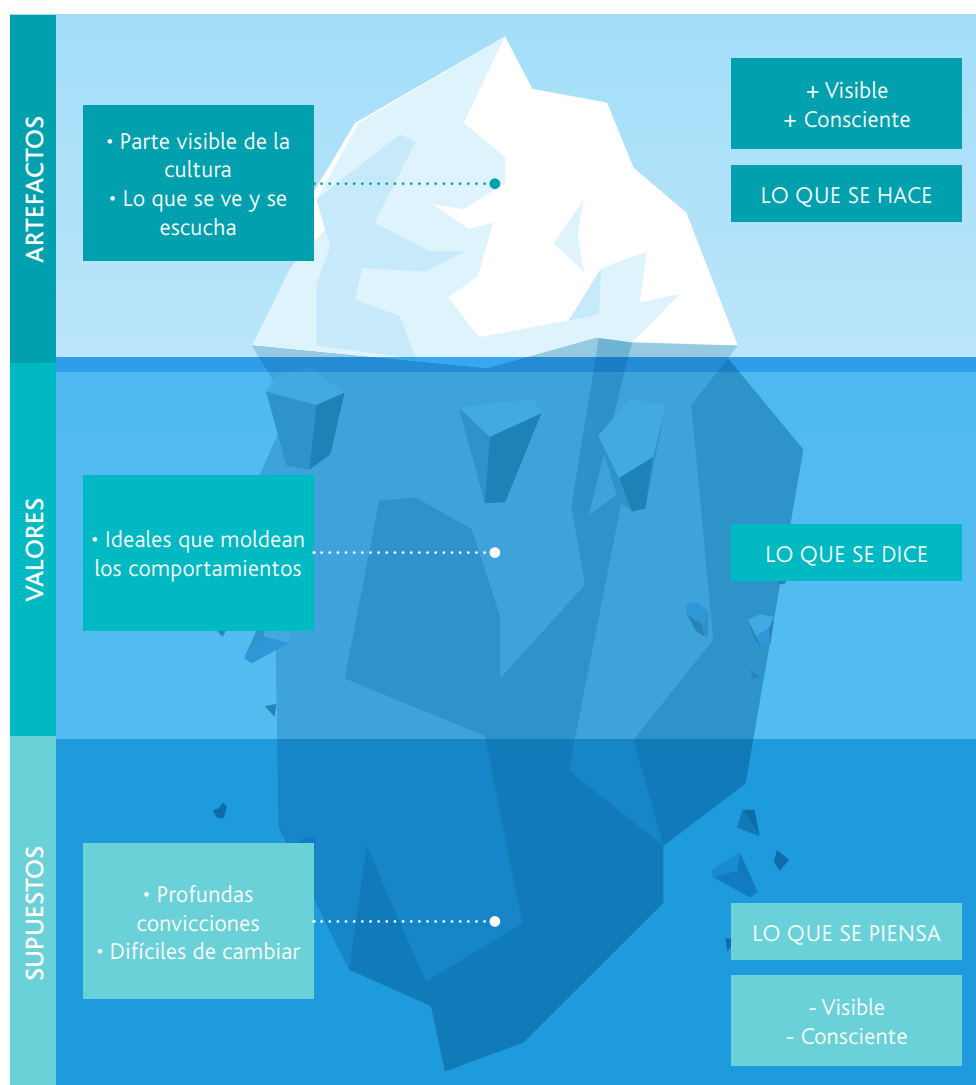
ARTEFACTOS

• Parte visible de la cultura
• Lo que se ve y se escucha

+ Visible
+ Consciente

LO QUE SE HACE

VALORES

• Ideales que moldean los comportamientos

LO QUE SE DICE

SUPUESTOS

• Profundas convicciones
• Difíciles de cambiar

LO QUE SE PIENSA

- Visible
- Consciente